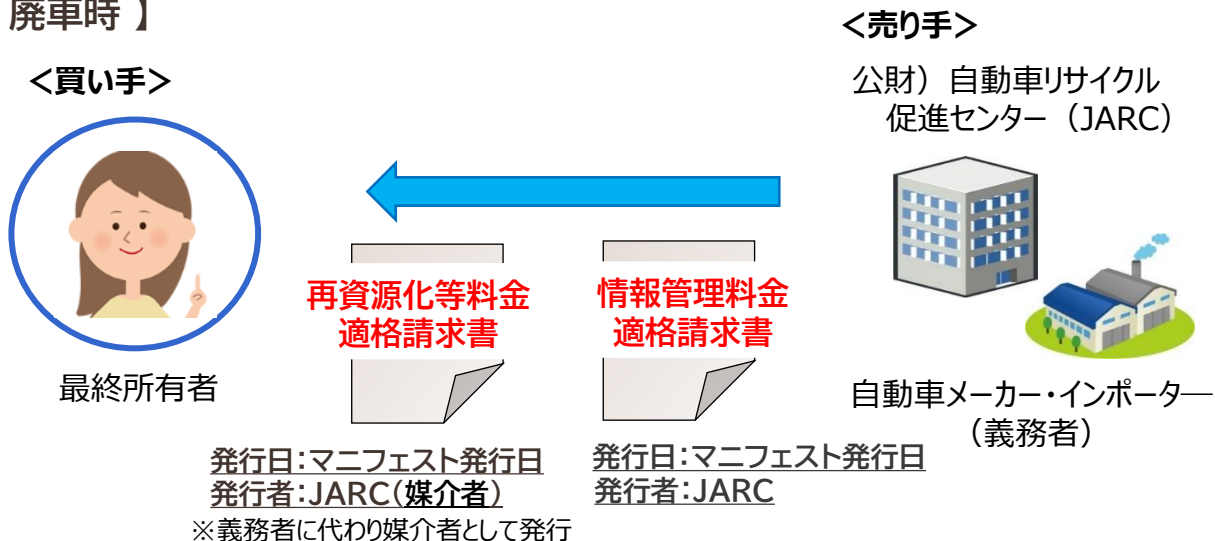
廃車時 】

＜売り手＞

＜買い手＞

公財）自動車リサイクル促進センター（JARC）

再資源化等料金適格請求書

情報管理料金適格請求書

最終所有者

自動車メーカー・インポーター（義務者）

発行日：マニフェスト発行日
発行者：JARC（媒介者）
※義務者に代わり媒介者として発行

発行日：マニフェスト発行日
発行者：JARC